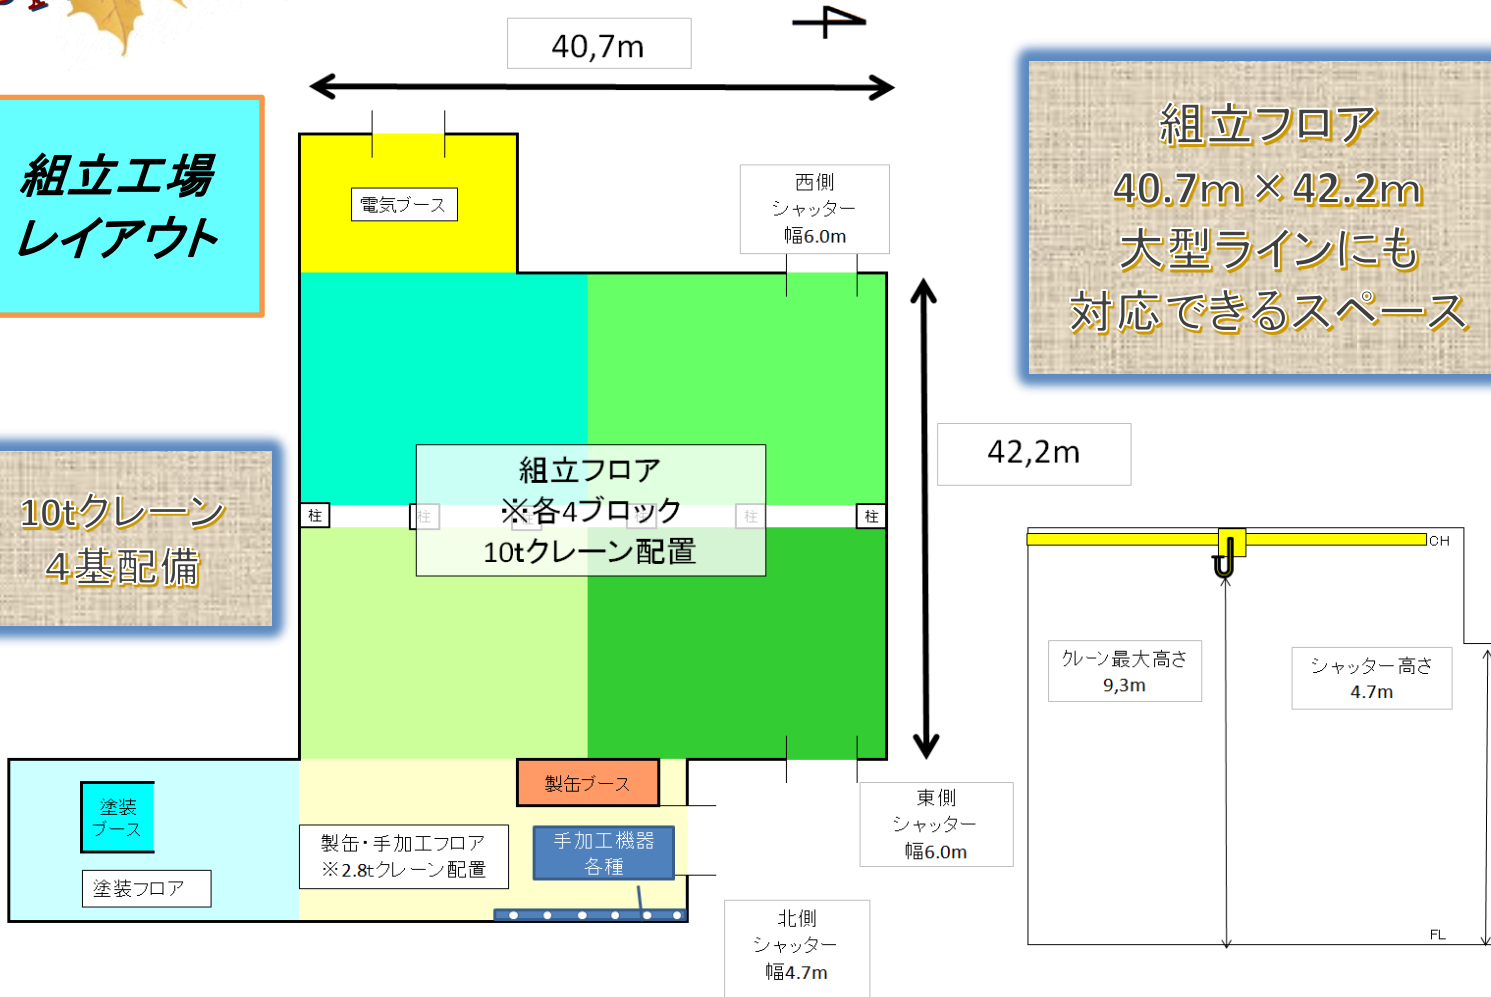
40,7m

組立工場
レイアウト

電気ブース

西側
シャッター
幅6.0m

組立フロア
40.7m × 42.2m
大型ラインにも
対応できるスペース

42,2m

10tクレーン
4基配備

柱

柱

柱

柱

組立フロア
※各4ブロック
10tクレーン配置

CH

クレーン最大高さ
9,3m

シャッター高さ
4.7m

製缶ブース

塗装
ブース

東側
シャッター
幅6.0m

製缶・手加工フロア
※2.8tクレーン配置

手加工機器
各種

塗装フロア

北側
シャッター
幅4.7m

FL